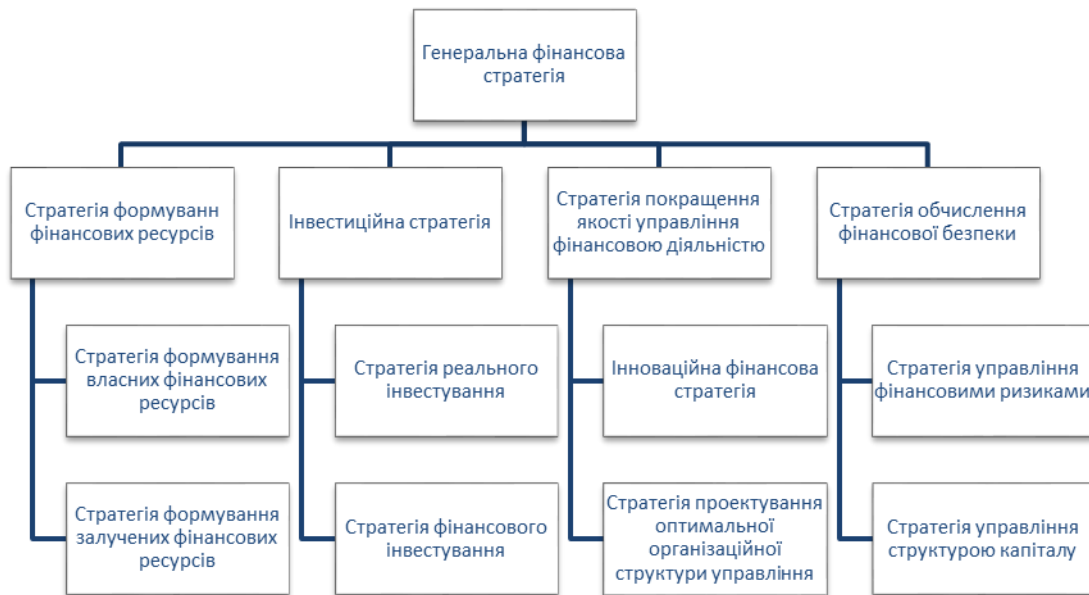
Генеральна фінансова стратегія

Стратегія формуванн фінансових ресурсів

Стратегія формування власних фінансових ресурсів

Стратегія формування залучених фінансових ресурсів

Інвестиційна стратегія

Стратегія реального інвестування

Стратегія фінансового інвестування

Стратегія покращення якості управління фінансовою діяльністю

Інноваційна фінансова стратегія

Стратегія проектування оптимальної організаційної структури управління

Стратегія обчислення фінансової безпеки

Стратегія управління фінансовими ризиками

Стратегія управління структурою капіталу